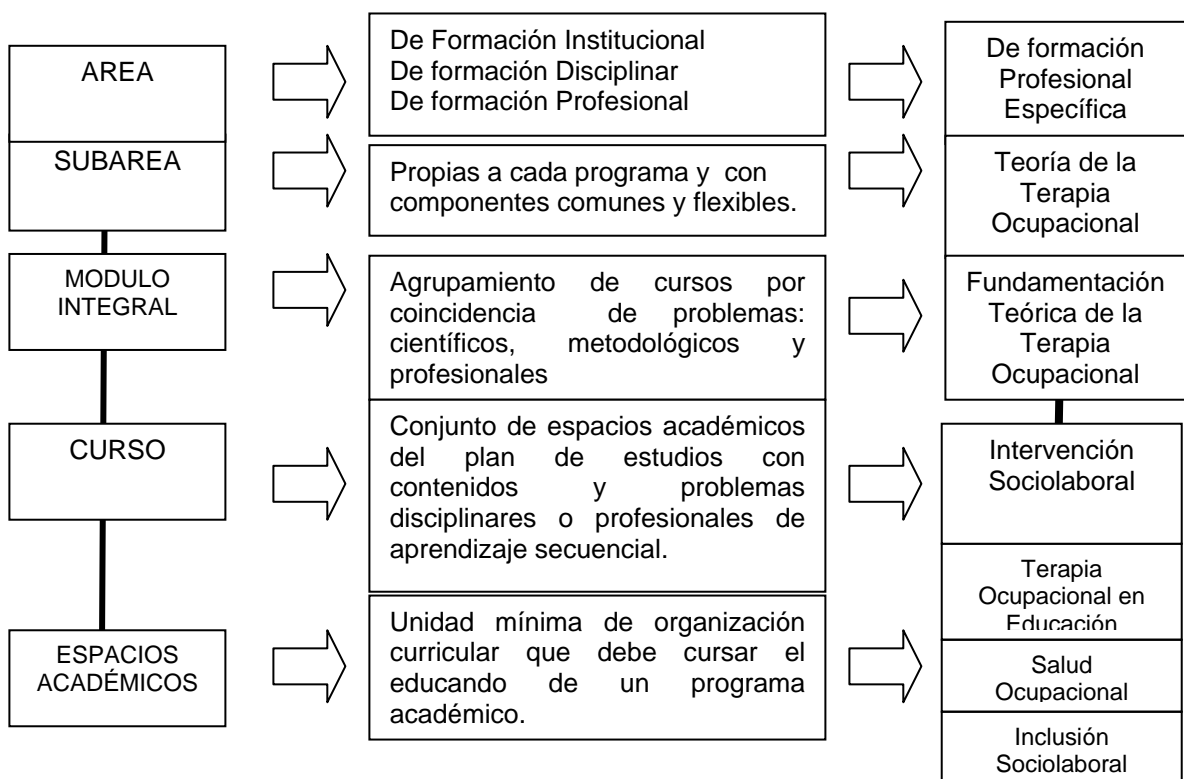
AREA

De Formación Institucional
De formación Disciplinar
De formación Profesional

De formación Profesional Específica

SUBAREA

Propias a cada programa y con componentes comunes y flexibles.

Teoría de la Terapia Ocupacional

MODULO INTEGRAL

Agrupamiento de cursos por coincidencia de problemas: científicos, metodológicos y profesionales

Fundamentación Teórica de la Terapia Ocupacional

CURSO

Conjunto de espacios académicos del plan de estudios con contenidos y problemas disciplinares o profesionales de aprendizaje secuencial.

Intervención Sociolaboral

Terapia Ocupacional en Educación

ESPACIOS ACADÉMICOS

Unidad mínima de organización curricular que debe cursar el educando de un programa académico.

Salud Ocupacional

Inclusión Sociolaboral